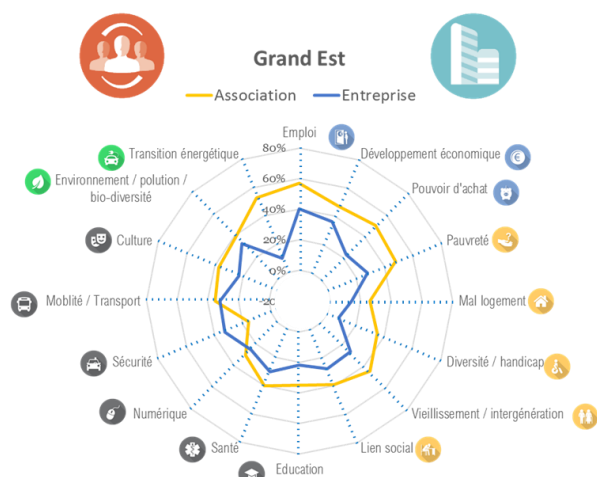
Grand Est

Association
Entreprise

Emploi
80%
60%
40%
20%
0%
-20

Développement économique
Pouvoir d'achat
Pauvreté
Mal logement
Diversité / handicap
Vieillissement / intergénération
Lien social
Education
Santé
Numérique
Sécurité
Moblité / Transport
Culture
Environnement / polution / bio-diversité
Transition énergétique